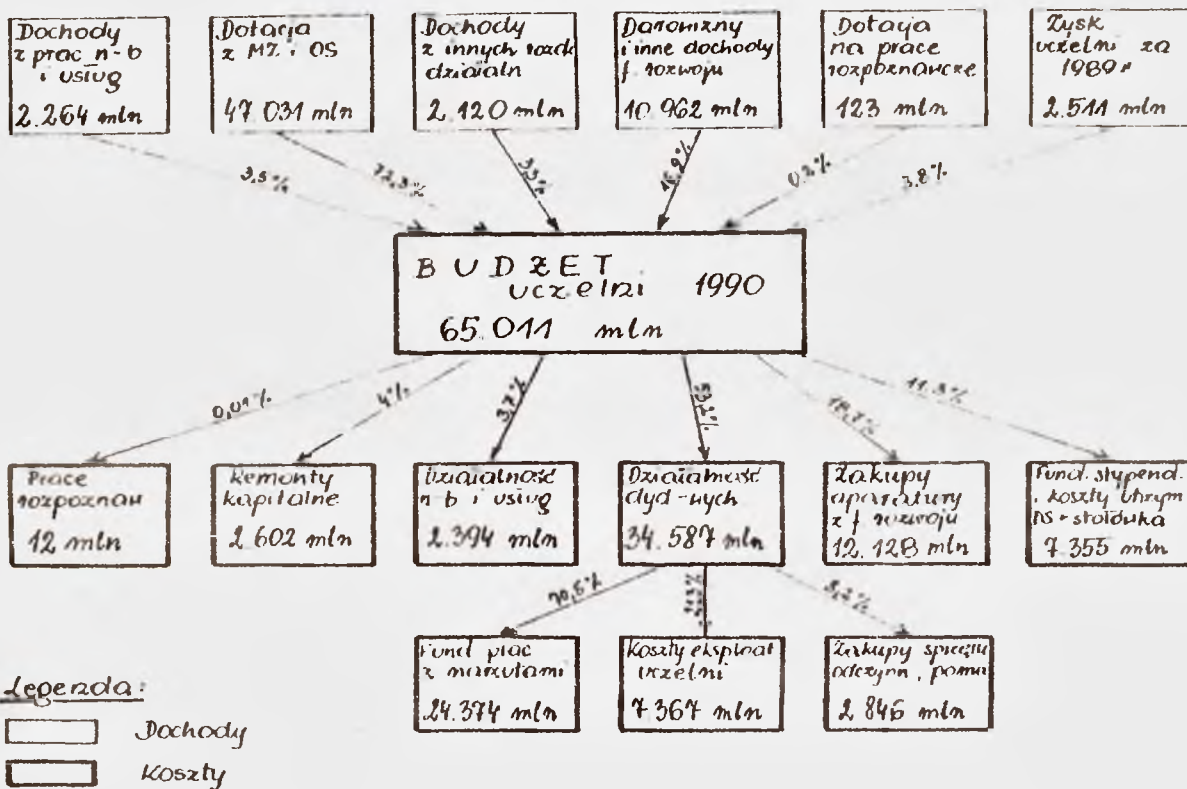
Dochody z prac n-b i usług
2.264 mln

Dotacja z MZ i OS
47.031 mln

Dochody z innych rodz. działaln.
2.120 mln

Darowizny i inne dochody f. rozwoju
10.962 mln

Dotacja na prace rozpoznawcze
123 mln

Zysk uczelni za 1989 r
2.511 mln

3,5%
72,3%
3,3%
16,9%
0,2%
3,8%

BUDŻET uczelni 1990
65.011 mln

0,01%
4%
3,7%
53,2%
18,7%
11,3%

Prace rozpoznaw.
12 mln

Remonty kapitalne
2.602 mln

Działalność n-b i usług
2.394 mln

Działalność dyd-wych
34.587 mln

Zakupy aparatury z f. rozwoju
12.128 mln

Fund. stypend. i koszty utrzym. DS i stołówka
7.355 mln

70,5%
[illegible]
8,2%

Fund. płac z narzutami
24.374 mln

Koszty eksploat. uczelni
7.367 mln

Zakupy sprzętu odczynn., pomo.
2.846 mln

Legenda:
Dochody
Koszty